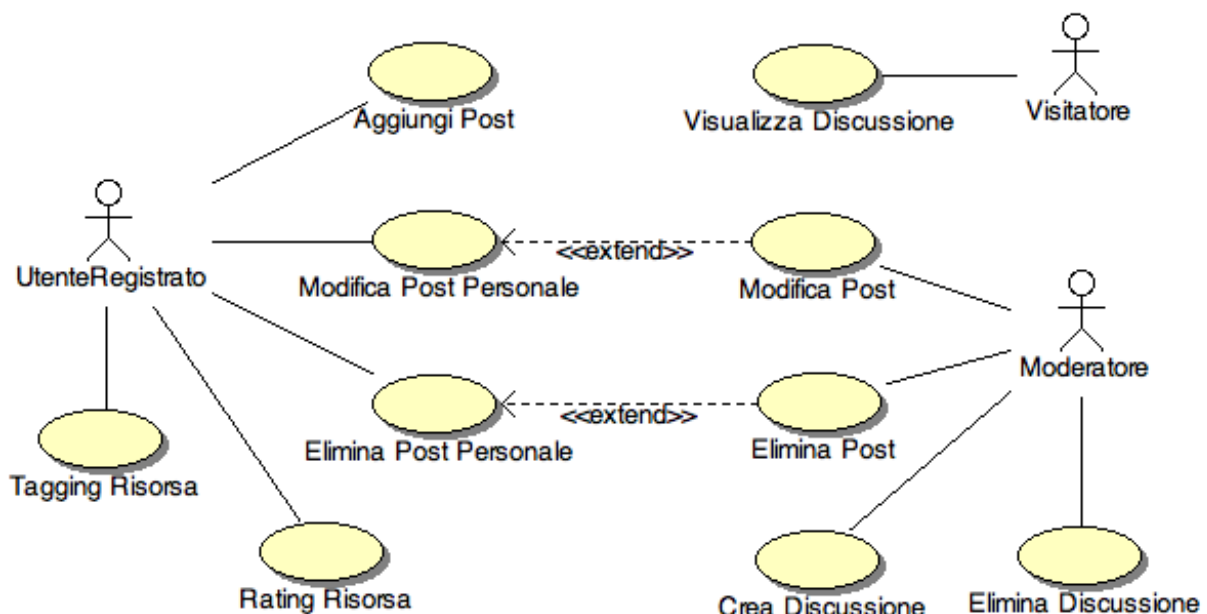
Aggiungi Post

Visualizza Discussione

Visitatore

UtenteRegistrato

Modifica Post Personale

<<extend>>

Modifica Post

Moderatore

Elimina Post Personale

<<extend>>

Elimina Post

Tagging Risorsa

Rating Risorsa

Crea Discussione

Elimina Discussione